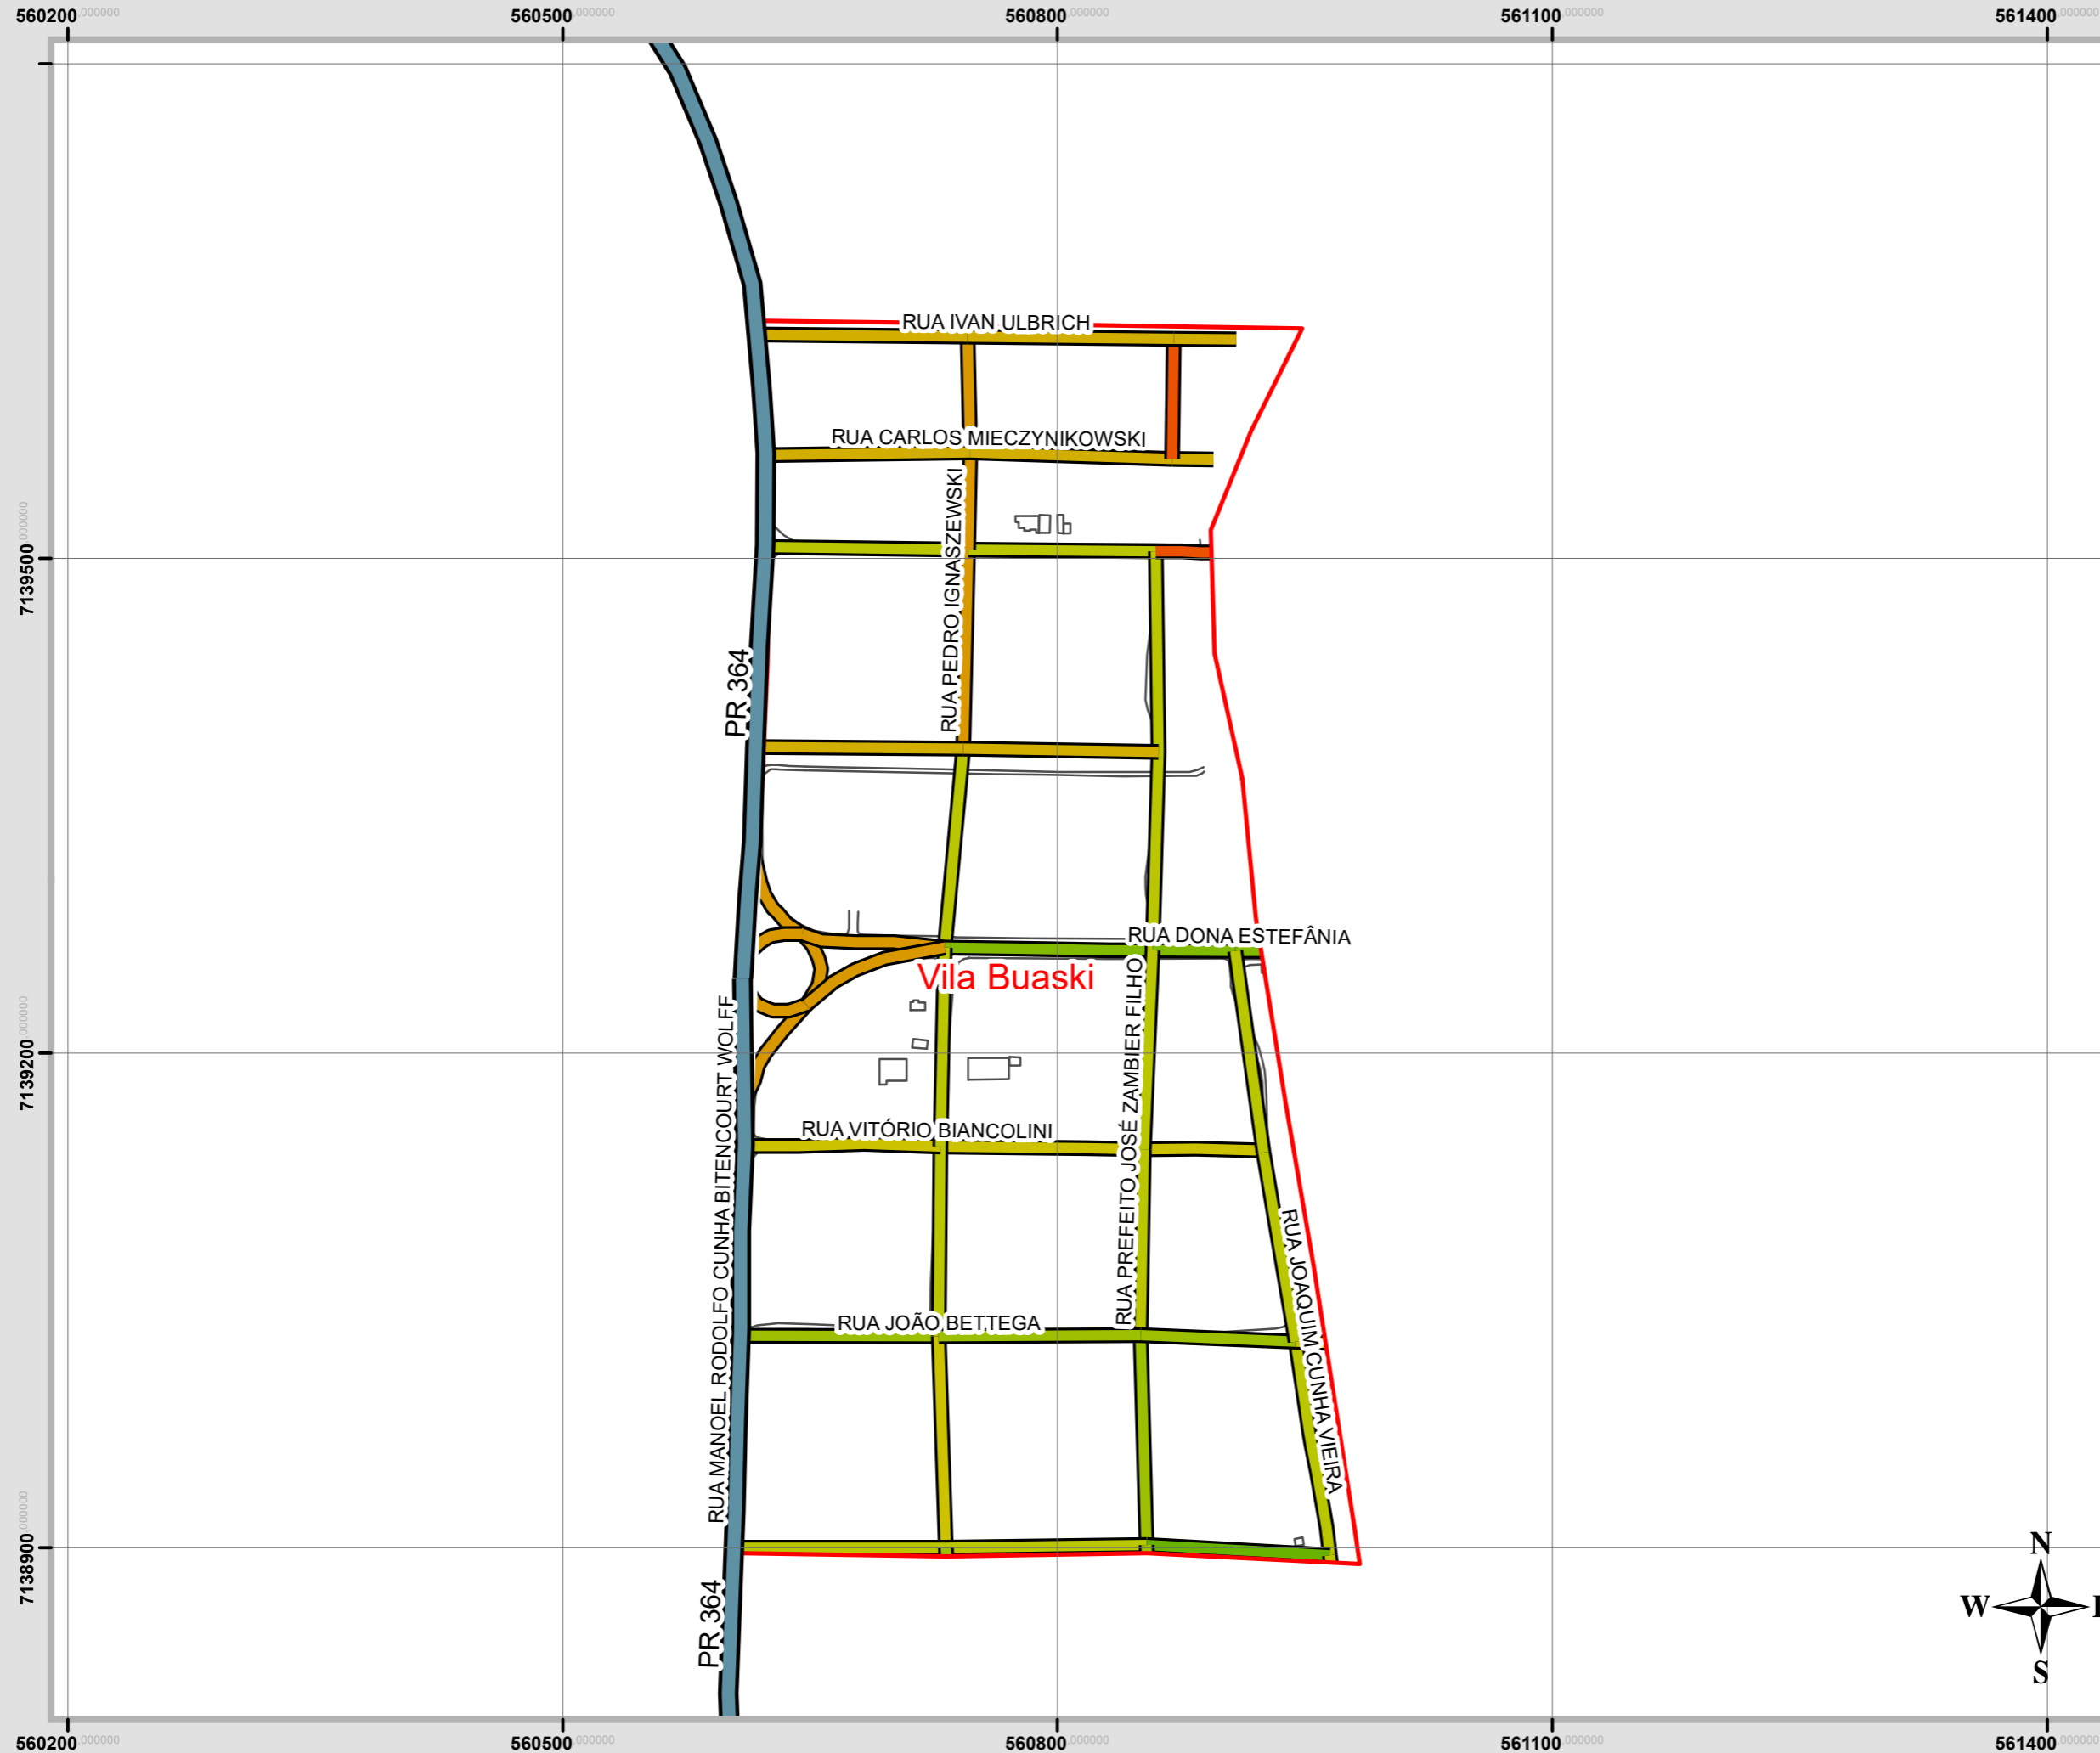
560200,000000 560500,000000 560800,000000 561100,000000 561400,000000

RUA IVAN ULBRICH

RUA CARLOS MIECZYNIKOWSKI

RUA PEDRO IGNASZEWSKI

PR 364

7139500,000000

RUA DONA ESTEFÂNIA

Vila Buaski

RUA MANOEL RODOLFO CUNHA BITENCOURT WOLFF

RUA PREFEITO JOSÉ ZAMBIER FILHO

7139200,000000

RUA VITÓRIO BIANCOLINI

RUA JOAQUIM CUNHA VIEIRA

RUA JOÃO BETTEGA

7138900,000000

PR 364

N
W E
S

560200,000000 560500,000000 560800,000000 561100,000000 561400,000000